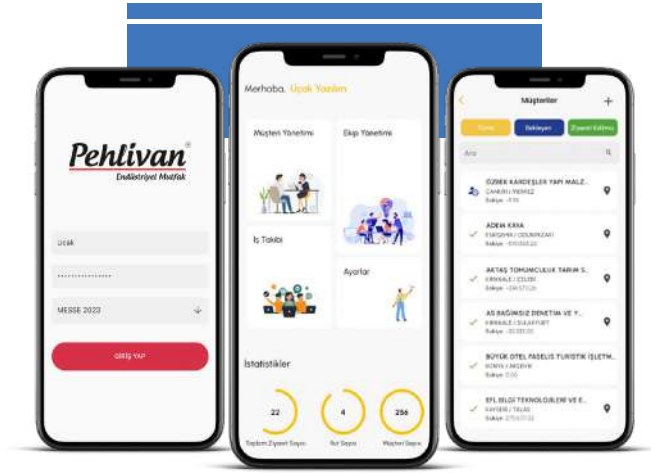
Pehlivan®
Endüstriyel Mutfak

Ucak

••••••••••••••••

MESSE 2023

GİRİŞ YAP

Merhaba, Uçak Yazılım

Müşteri Yönetimi

Ekip Yönetimi

İş Takibi

Ayarlar

İstatistikler

22
Toplam Ziyaret Sayısı

4
Rut Sayısı

256
Müşteri Sayısı

Müşteriler

Tümü

Bekleyen

Ziyaret Edilmiş

Ara

ÖZBEK KARDEŞLER YAPI MALZ...
ÇANKIRI | MERKEZ
Bakiye: -₺15

ADEM KAYA
KAYSERİ | ODUNPAZARI
Bakiye: -₺10.053,22

AKTAŞ TOHUMCULUK TARIM S...
KIRIKKALE | ÇELEBİ
Bakiye: -₺34.577,25

AS BAĞIMSIZ DENETİM VE Y...
KIRIKKALE | SULAKYURT
Bakiye: -₺2.930,00

BÜYÜK OTEL FASELİS TURİSTİK İŞLETM...
KONYA | AKŞEHİR
Bakiye: ₺0,00

EFL BİLGİ TEKNOLOJİLERİ VE E...
KAYSERİ | TALAS
Bakiye: ₺73.577,02